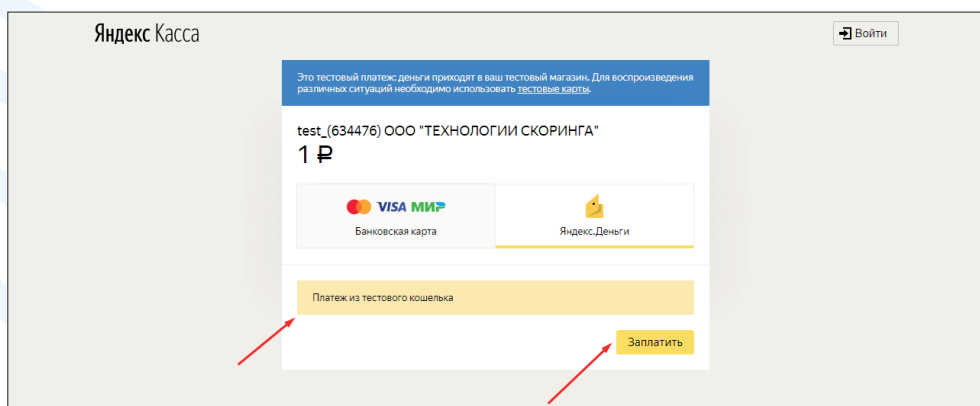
Яндекс Касса

Войти

Это тестовый платеж деньги приходят в ваш тестовый магазин. Для воспроизведения различных ситуаций необходимо использовать тестовые карты.

test_(634476) ООО "ТЕХНОЛОГИИ СКОРИНГА"

1 ₽

VISA МИР

Банковская карта

Яндекс.Деньги

Платеж из тестового кошелька

Заплатить